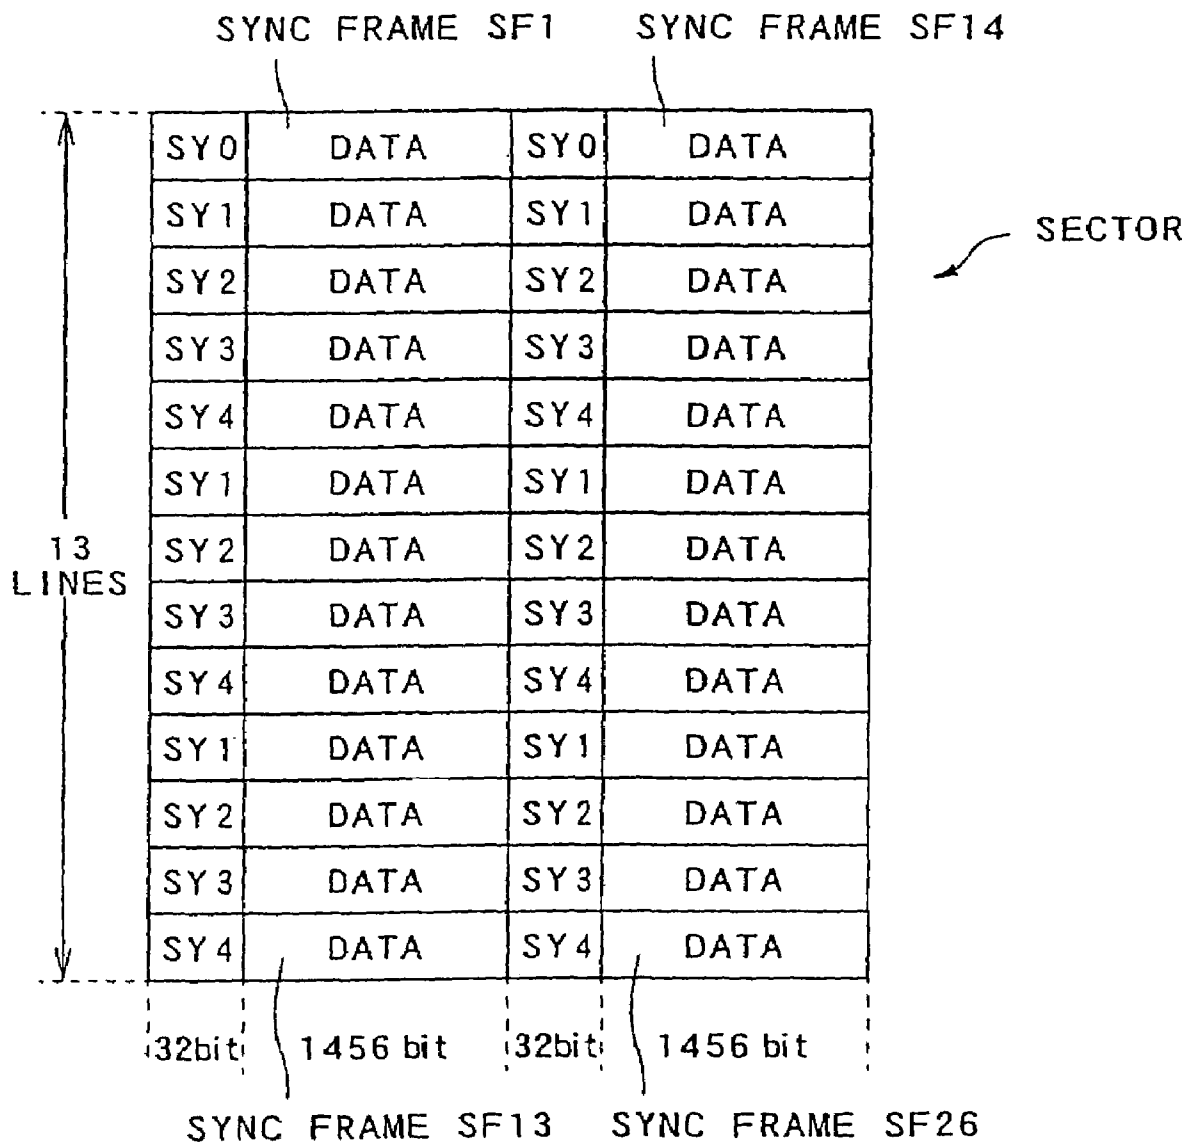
SYNC FRAME SF1 SYNC FRAME SF14

SECTOR

13 LINES

| SY0 | DATA | SY0 | DATA |
|---|---|---|---|
| SY1 | DATA | SY1 | DATA |
| SY2 | DATA | SY2 | DATA |
| SY3 | DATA | SY3 | DATA |
| SY4 | DATA | SY4 | DATA |
| SY1 | DATA | SY1 | DATA |
| SY2 | DATA | SY2 | DATA |
| SY3 | DATA | SY3 | DATA |
| SY4 | DATA | SY4 | DATA |
| SY1 | DATA | SY1 | DATA |
| SY2 | DATA | SY2 | DATA |
| SY3 | DATA | SY3 | DATA |
| SY4 | DATA | SY4 | DATA |

32bit 1456 bit 32bit 1456 bit

SYNC FRAME SF13 SYNC FRAME SF26